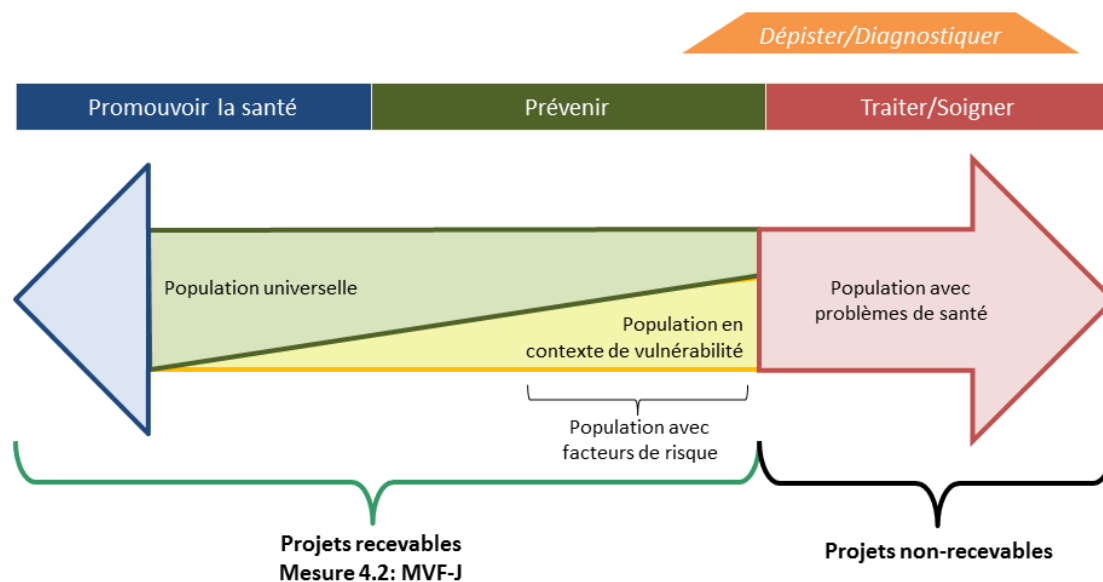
Dépister/Diagnostiquer

Promouvoir la santé

Prévenir

Traiter/Soigner

Population universelle

Population en contexte de vulnérabilité

Population avec problèmes de santé

Population avec facteurs de risque

Projets recevables
Mesure 4.2: MVF-J

Projets non-recevables